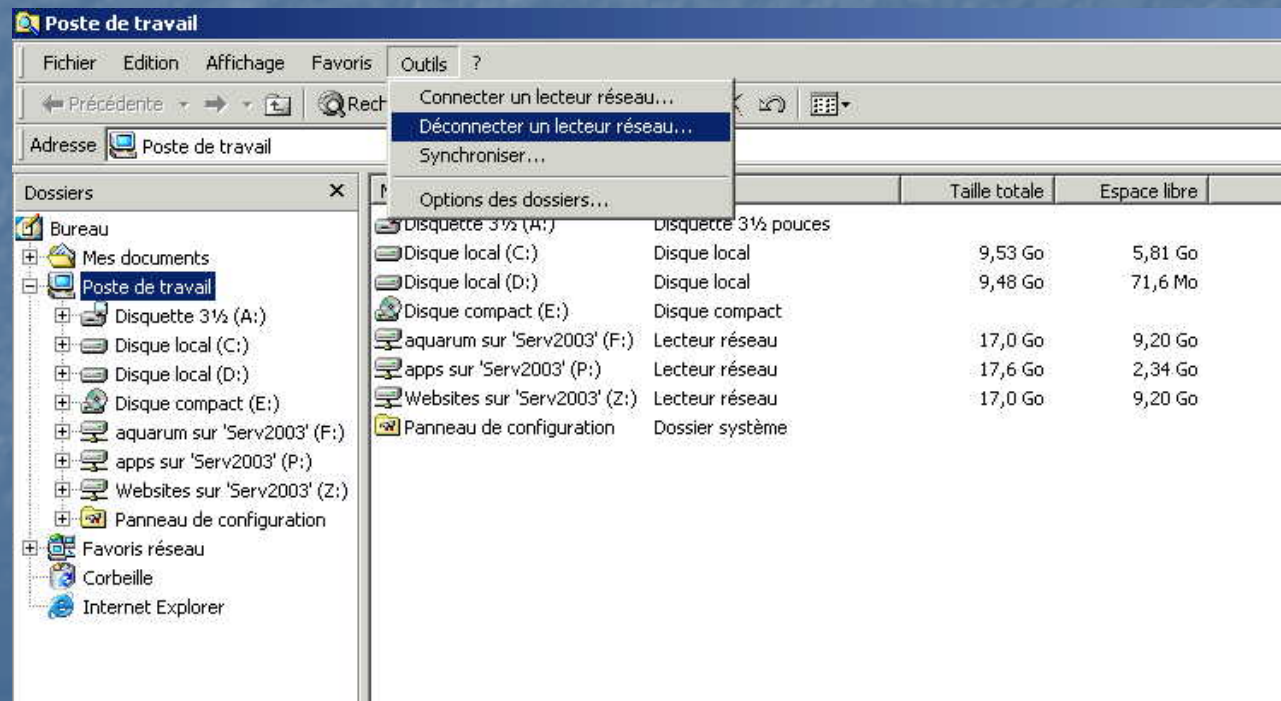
Poste de travail

Fichier Edition Affichage Favoris Outils ?

Précédente Rech

Connecter un lecteur réseau...
Déconnecter un lecteur réseau...
Synchroniser...
Options des dossiers...

Adresse Poste de travail

Dossiers ×

Bureau
Mes documents
Poste de travail
Disquette 3½ (A:)
Disque local (C:)
Disque local (D:)
Disque compact (E:)
aquarum sur 'Serv2003' (F:)
apps sur 'Serv2003' (P:)
Websites sur 'Serv2003' (Z:)
Panneau de configuration
Favoris réseau
Corbeille
Internet Explorer

| N | | Taille totale | Espace libre |
|---|---|---|---|
| Disquette 3½ (A:) | Disquette 3½ pouces | | |
| Disque local (C:) | Disque local | 9,53 Go | 5,81 Go |
| Disque local (D:) | Disque local | 9,48 Go | 71,6 Mo |
| Disque compact (E:) | Disque compact | | |
| aquarum sur 'Serv2003' (F:) | Lecteur réseau | 17,0 Go | 9,20 Go |
| apps sur 'Serv2003' (P:) | Lecteur réseau | 17,6 Go | 2,34 Go |
| Websites sur 'Serv2003' (Z:) | Lecteur réseau | 17,0 Go | 9,20 Go |
| Panneau de configuration | Dossier système | | |